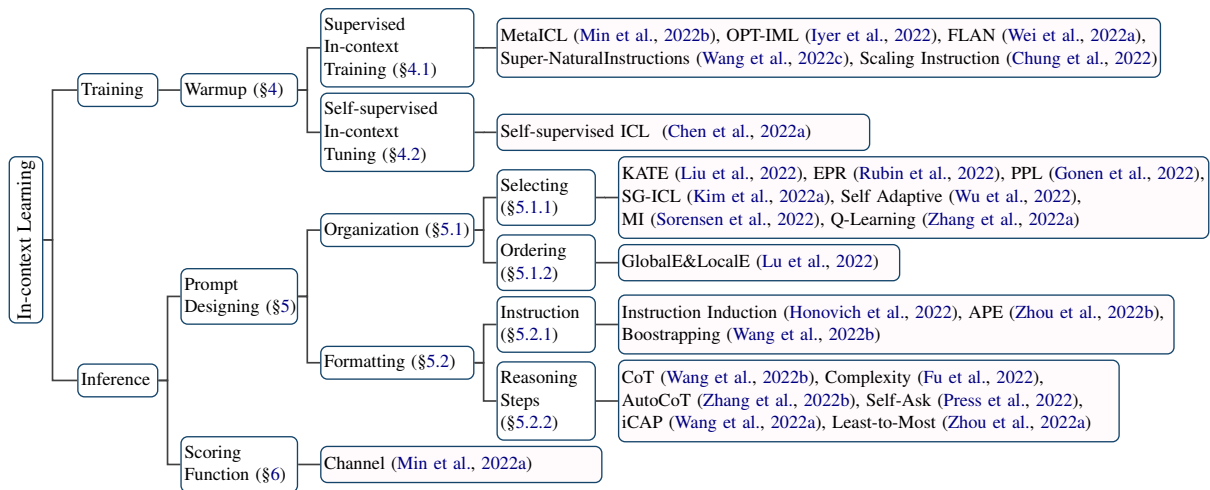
In-context Learning

Training

Warmup (§4)

Supervised In-context Training (§4.1)

MetaICL (Min et al., 2022b), OPT-IML (Iyer et al., 2022), FLAN (Wei et al., 2022a), Super-NaturalInstructions (Wang et al., 2022c), Scaling Instruction (Chung et al., 2022)

Self-supervised In-context Tuning (§4.2)

Self-supervised ICL (Chen et al., 2022a)

Inference

Prompt Designing (§5)

Organization (§5.1)

Selecting (§5.1.1)

KATE (Liu et al., 2022), EPR (Rubin et al., 2022), PPL (Gonen et al., 2022), SG-ICL (Kim et al., 2022a), Self Adaptive (Wu et al., 2022), MI (Sorensen et al., 2022), Q-Learning (Zhang et al., 2022a)

Ordering (§5.1.2)

GlobalE&LocalE (Lu et al., 2022)

Formatting (§5.2)

Instruction (§5.2.1)

Instruction Induction (Honovich et al., 2022), APE (Zhou et al., 2022b), Boostrapping (Wang et al., 2022b)

Reasoning Steps (§5.2.2)

CoT (Wang et al., 2022b), Complexity (Fu et al., 2022), AutoCoT (Zhang et al., 2022b), Self-Ask (Press et al., 2022), iCAP (Wang et al., 2022a), Least-to-Most (Zhou et al., 2022a)

Scoring Function (§6)

Channel (Min et al., 2022a)